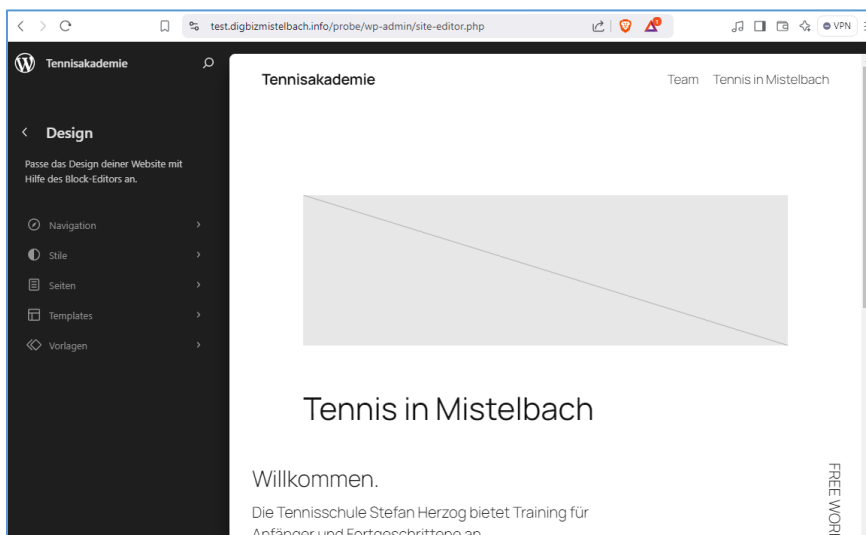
test.digbizmistelbach.info/probe/wp-admin/site-editor.php

VPN

Tennisakademie

Design

Passe das Design deiner Website mit Hilfe des Block-Editors an.

Navigation

Stile

Seiten

Templates

Vorlagen

Tennisakademie

Team Tennis in Mistelbach

Tennis in Mistelbach

Willkommen.

Die Tennisschule Stefan Herzog bietet Training für Anfänger und Fortgeschrittene an.

FREE WOR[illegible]